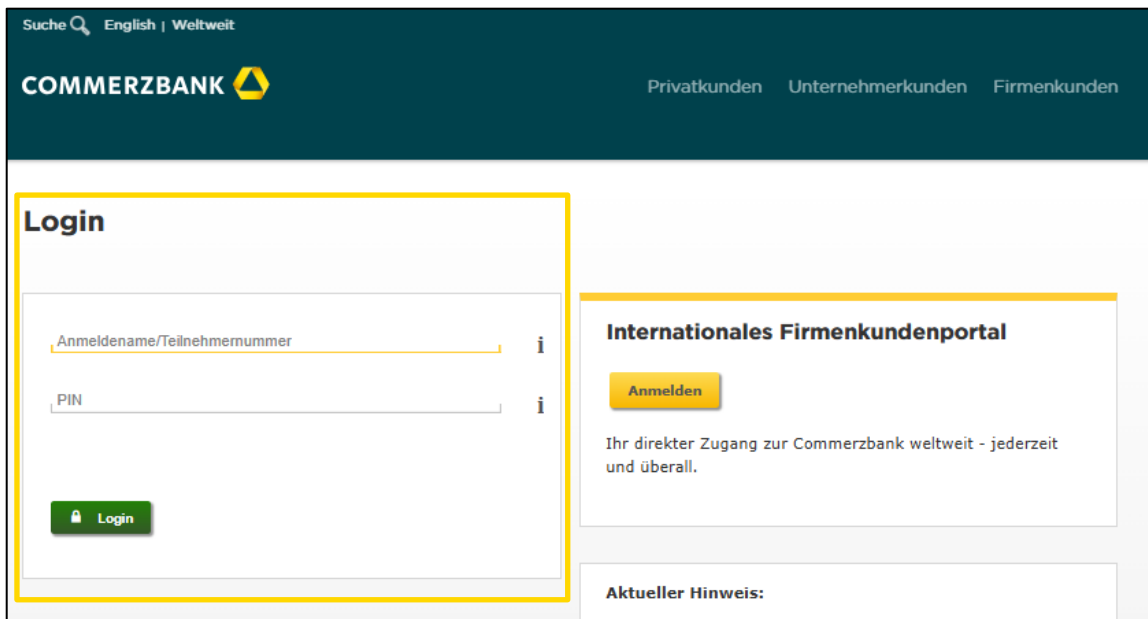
Suche English | Weltweit

COMMERZBANK

Privatkunden Unternehmerkunden Firmenkunden

Login

Anmeldename/Teilnehmernummer i

PIN i

Login

Internationales Firmenkundenportal

Anmelden

Ihr direkter Zugang zur Commerzbank weltweit - jederzeit und überall.

Aktueller Hinweis: